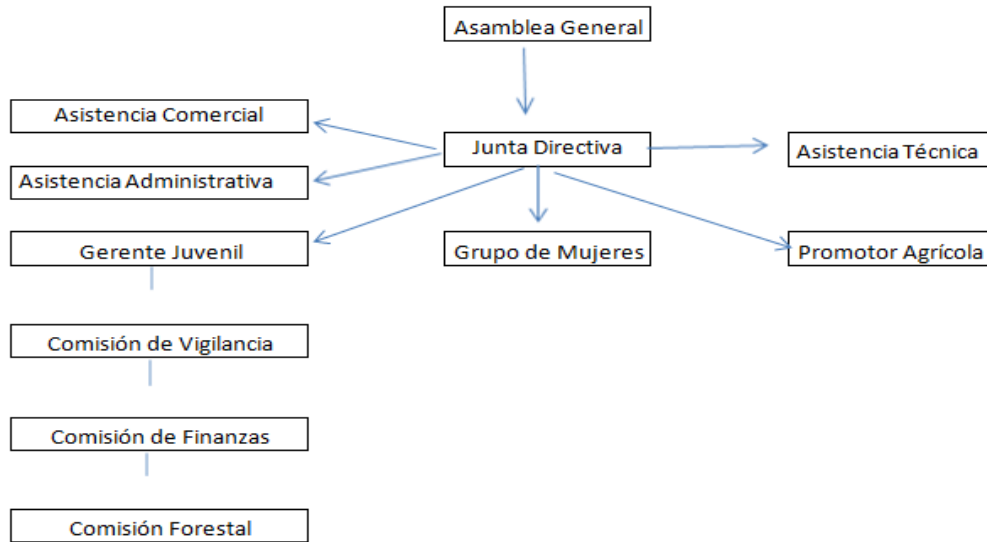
Asamblea General

Junta Directiva

Asistencia Comercial

Asistencia Administrativa

Gerente Juvenil

Grupo de Mujeres

Asistencia Técnica

Promotor Agrícola

Comisión de Vigilancia

Comisión de Finanzas

Comisión Forestal